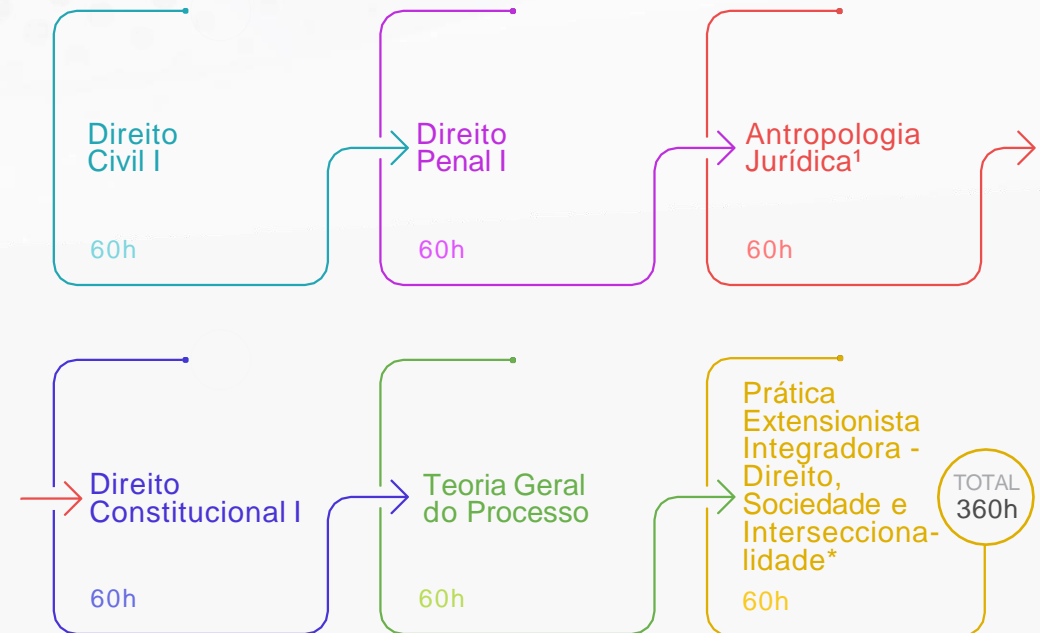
Direito Civil I

60h

Direito Penal I

60h

Antropologia Jurídica¹

60h

Direito Constitucional I

60h

Teoria Geral do Processo

60h

Prática Extensionista Integradora - Direito, Sociedade e Interseccionalidade*

60h

TOTAL
360h